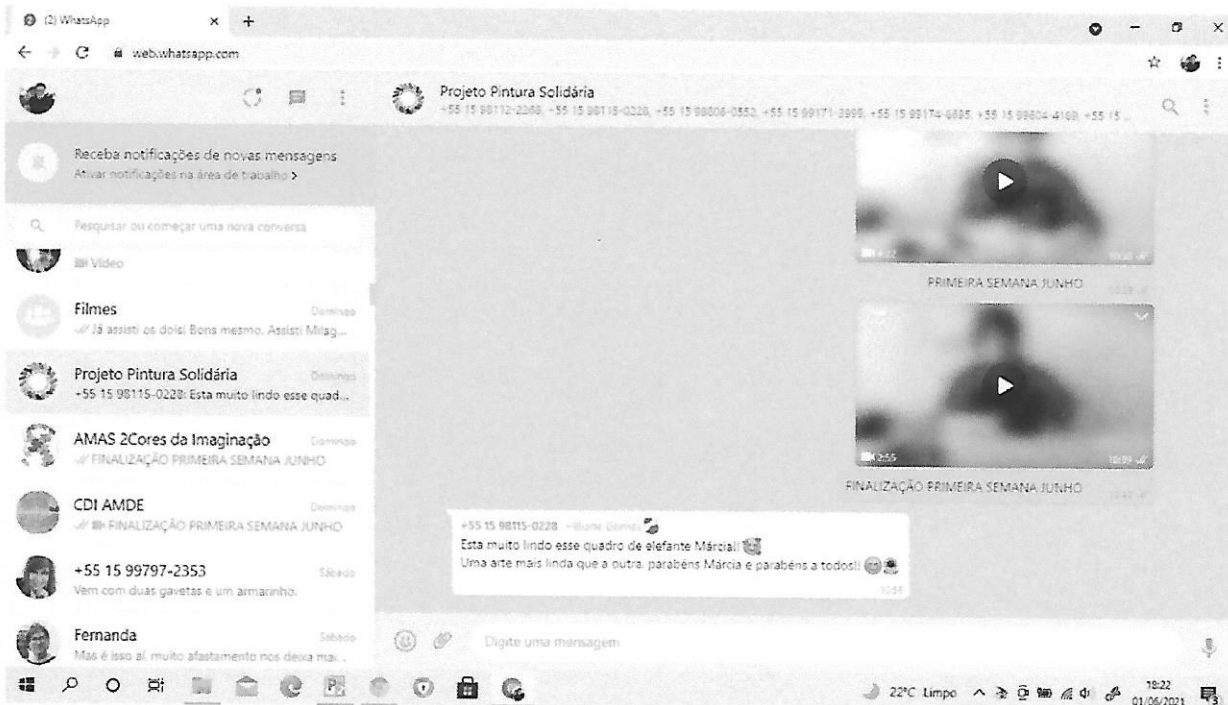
(2) WhatsApp
web.whatsapp.com

Projeto Pintura Solidária
+55 15 98112-2268, +55 15 98115-0228, +55 15 98806-0553, +55 15 99171-3999, +55 15 99174-6895, +55 15 99604-4168, +55 15 ...

Receba notificações de novas mensagens
Ativar notificações na área de trabalho >

Pesquisar ou começar uma nova conversa

Vídeo

Filmes
Domingo
Já assisti os dois! Bons mesmo. Assisti Milag...

Projeto Pintura Solidária
Domingo
+55 15 98115-0228: Esta muito lindo esse quad...

AMAS 2Cores da Imaginação
Domingo
FINALIZAÇÃO PRIMEIRA SEMANA JUNHO

CDI AMDE
Domingo
FINALIZAÇÃO PRIMEIRA SEMANA JUNHO

+55 15 99797-2353
Sábado
Vem com duas gavetas e um armarinho.

Fernanda
Sábado
Mas é isso aí, muito afastamento nos deixa mai...

PRIMEIRA SEMANA JUNHO

2:55
10:39
FINALIZAÇÃO PRIMEIRA SEMANA JUNHO

+55 15 98115-0228 ~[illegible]
Esta muito lindo esse quadro de elefante Márcia!!
Uma arte mais linda que a outra. parabéns Márcia e parabéns a todos!!
10:56

Digite uma mensagem

22°C Limpo
18:22
01/06/2021